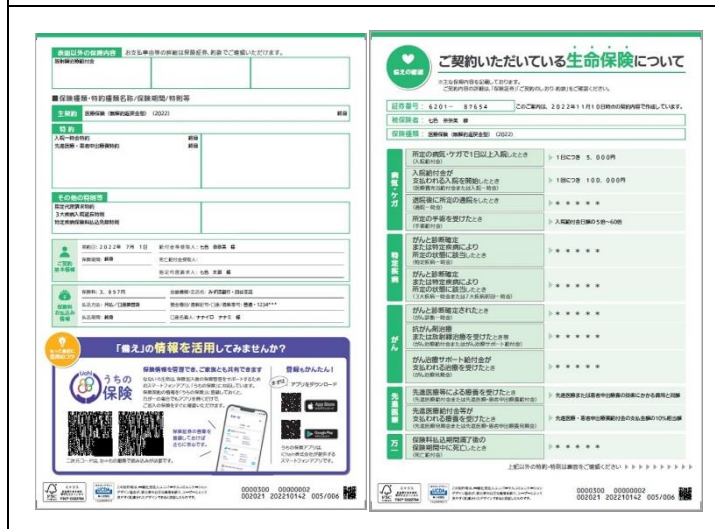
表面以外の保障内容 お支払事由等の詳細は保険証券、約款でご確認いただけます。

■保険種類・特約種類名称/保険期間/特約等

主約款

特約

その他の特約等

契約日 2022年7月1日

「備え」の情報を活用してみませんか?

うちの保険

登録もかんたん!

アプリをダウンロード

0000300 00000002
002021 202210142 005/006

ご契約いただいている生命保険について

証券番号 6201- 87654 このご案内は、2022年11月10日時点の契約内容で作成しています。

被保険者 七色 奈奈美 様

保険種類

| | | |
|---|---|---|
| 病気・ケガ | 所定の病気・ケガで1日以上入院したとき | 1日につき 5,000円 |
| | 入院給付金が支払われる入院を開始したとき | 1回につき 100,000円 |
| | 通院後に所定の通院をしたとき | |
| | 所定の手術を受けたとき | 入院給付金日額の5倍~60倍 |
| 特定疾病 | がんと診断確定または特定疾病により所定の状態に該当したとき | |
| | がんと診断確定または特定疾病により所定の状態に該当したとき | |
| がん | がんと診断確定されたとき | |
| | 抗がん剤治療または放射線治療を受けたとき | |
| | がん治療サポート給付金が支払われる治療を受けたとき | |
| 先進医療 | 先進医療による療養を受けたとき | |
| | 先進医療給付金が支払われる療養を受けたとき | |
| 万一 | 保険料払込期間満了後の保障期間中に死亡したとき | |

上記以外の特約・特則は裏面をご確認ください

0000300 00000002
002021 202210142 005/006